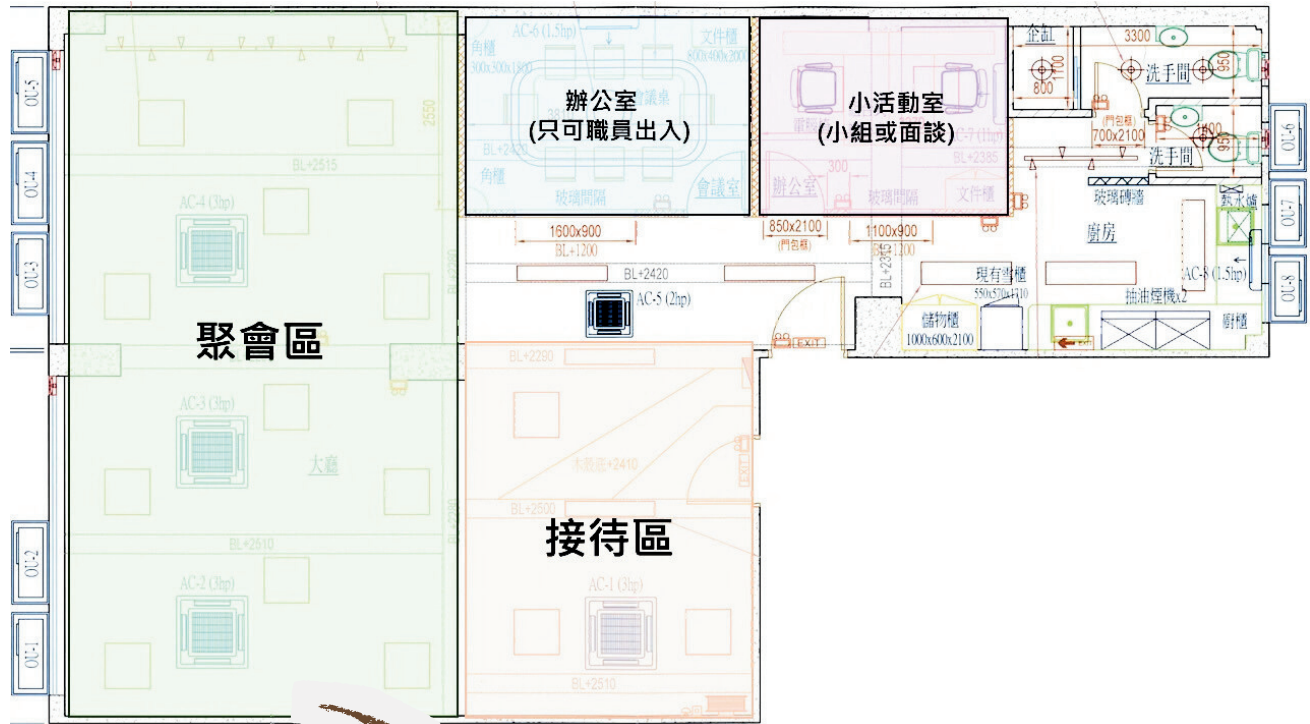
OU-5
OU-4
OU-3
OU-2
OU-1
2550
BL+2515
AC-4 (3hp)
聚會區
AC-3 (3hp)
大廳
BL+2510
AC-2 (3hp)
角櫃
AC-6 (1.5hp)
文件櫃
辦公室
(只可職員出入)
BL+2420
角櫃
玻璃間隔
會議室
1600x900
BL+1200
小活動室
(小組或面談)
BL+2385
300
辦公室
玻璃間隔
文件櫃
850x2100
1100x900
BL+2420
AC-5 (2hp)
EXIT
BL+2200
BL+2500
接待區
AC-1 (3hp)
BL+2510
EXIT
BL+2345
企缸
800
1100
3300
洗手間
950
700x2100
洗手間
950
OU-6
玻璃磚牆
熱水爐
廚房
OU-7
現有雪櫃
550x570x1710
AC-8 (1.5hp)
OU-8
儲物櫃
1000x600x2100
抽油煙機x2
廚櫃